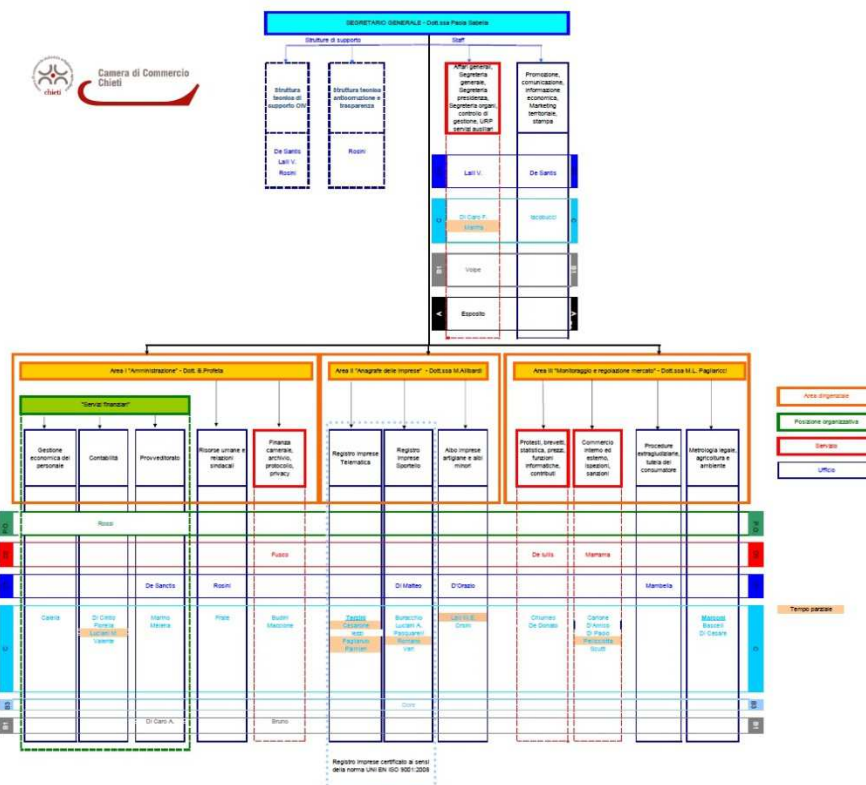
SEGRETARIO GENERALE - Dott.ssa Paola Sabella

Strutture di supporto

Staff

Camera di Commercio Chieti

chieti

Struttura tecnica di supporto OIV

De Santis
Lali V.
Rosini

Struttura tecnica anticorruzione e trasparenza

Rosini

Affari generali, Segreteria generale, Segreteria presidenza, Segreteria organi, controllo di gestione, URP servizi ausiliari

Lali V.

Di Caro F.
Marrone

Volpe

Esposito

Promozione, comunicazione, informazione economica, Marketing territoriale, stampa

De Santis

Iacobucci

Area I "Amministrazione" - Dott. B.Profeta

"Servizi finanziari"

Gestione economica del personale

Contabilità

Provveditorato

Risorse umane e relazioni sindacali

Finanza camerale, archivio, protocollo, privacy

Area II "Anagrafe delle imprese" - Dott.ssa M.Allibardi

Registro imprese Telematica

Registro imprese Sportello

Albo imprese artigiane e albi minori

Area III "Monitoraggio e regolazione mercato" - Dott.ssa M.L. Pagliaricci

Protesti, brevetti, statistica, prezzi, funzioni informatiche, contributi

Commercio interno ed estero, ispezioni, sanzioni

Procedure extragiudiziali, tutela del consumatore

Metrologia legale, agricoltura e ambiente

Area dirigenziale

Posizione organizzativa

Servizio

Ufficio

Rosso

Fusco

De Iuliis

Marrama

De Sanctis

Rosini

Di Matteo

D'Orazio

Mambella

Tempo parziale

Caldora

Di Cintio
Pantera
Luciani M.
Valente

Marino
Melena

Pitale

Budini
Maccione

Tenzini
Casalone
Iezzi
Pagliarulo
Palmieri

Buracchio
Luciani A.
Pasquarelli
Romano
Veri

Lalli M. E.
Orsini

Chiumeo
De Donato

Carlone
D'Amico
Di Paolo
Pellicciotta
Scutti

Mancini
Baccelli
Di Cesare

Corsi

Di Caro A.

Bruno

Registro imprese certificato ai sensi della norma UNI EN ISO 9001:2008